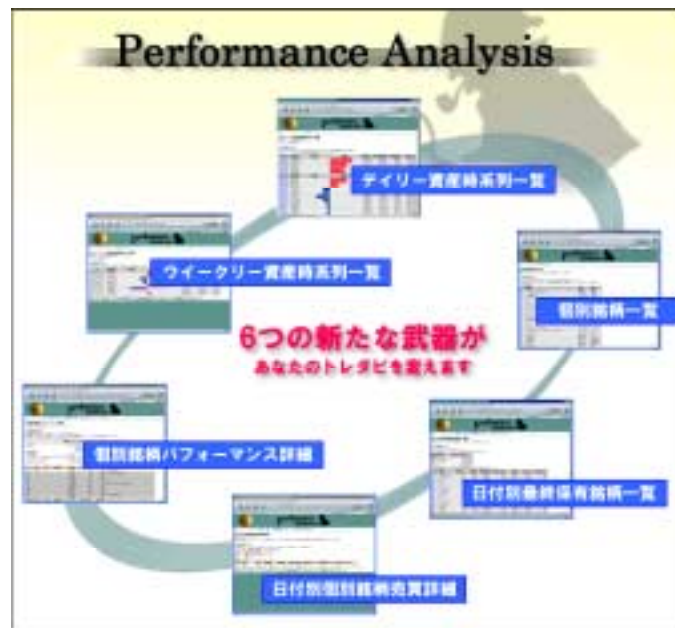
Performance Analysis

デイリー資産時系列一覧

ウイークリー資産時系列一覧

個別銘柄一覧

6つの新たな武器が
あなたのトレダビを変えます

個別銘柄パフォーマンス詳細

日付別最終保有銘柄一覧

日付別個別銘柄売買詳細